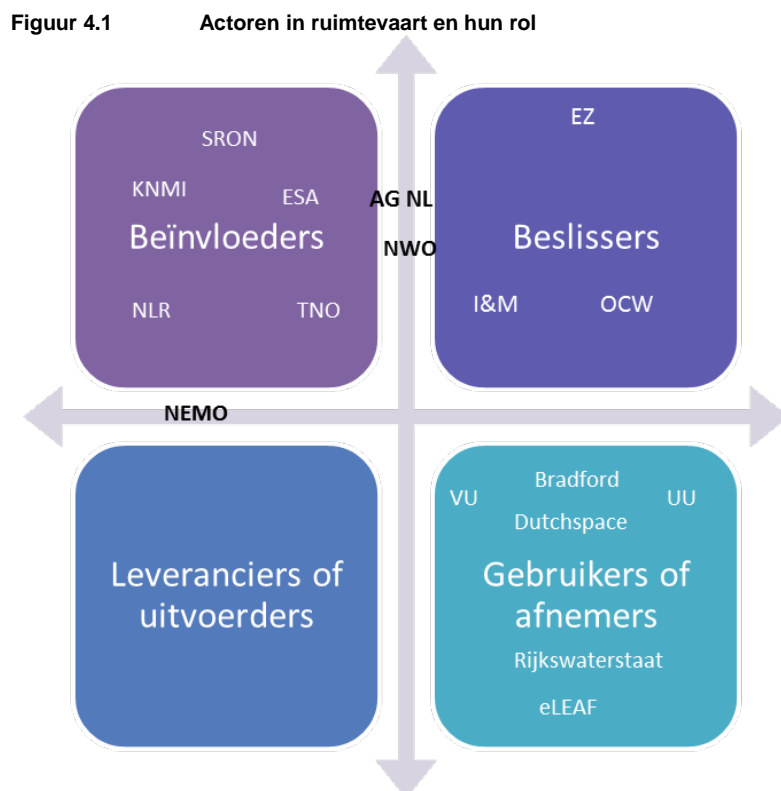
Figuur 4.1 Actoren in ruimtevaart en hun rol

SRON

KNMI

ESA

Beïnvloeders

NLR

TNO

AG NL

NWO

EZ

Beslissers

I&M

OCW

NEMO

Leveranciers of uitvoerders

Bradford

VU

UU

Dutchspace

Gebruikers of afnemers

Rijkswaterstaat

eLEAF